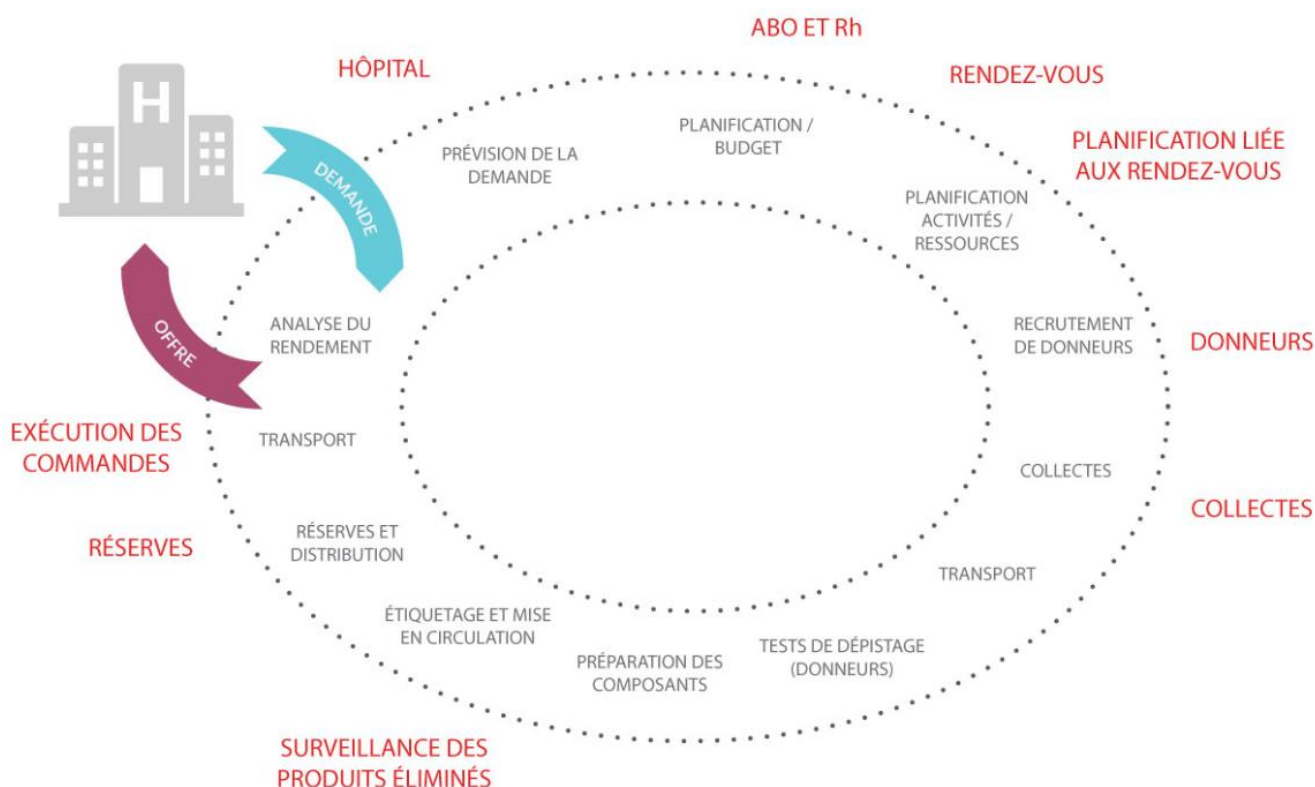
ABO ET Rh

HÔPITAL

RENDEZ-VOUS

PLANIFICATION LIÉE AUX RENDEZ-VOUS

H

DEMANDE

OFFRE

PRÉVISION DE LA DEMANDE

PLANIFICATION / BUDGET

PLANIFICATION ACTIVITÉS / RESSOURCES

ANALYSE DU RENDEMENT

RECRUTEMENT DE DONNEURS

DONNEURS

EXÉCUTION DES COMMANDES

TRANSPORT

COLLECTES

COLLECTES

RÉSERVES

RÉSERVES ET DISTRIBUTION

TRANSPORT

ÉTIQUETAGE ET MISE EN CIRCULATION

PRÉPARATION DES COMPOSANTS

TESTS DE DÉPISTAGE (DONNEURS)

SURVEILLANCE DES PRODUITS ÉLIMINÉS